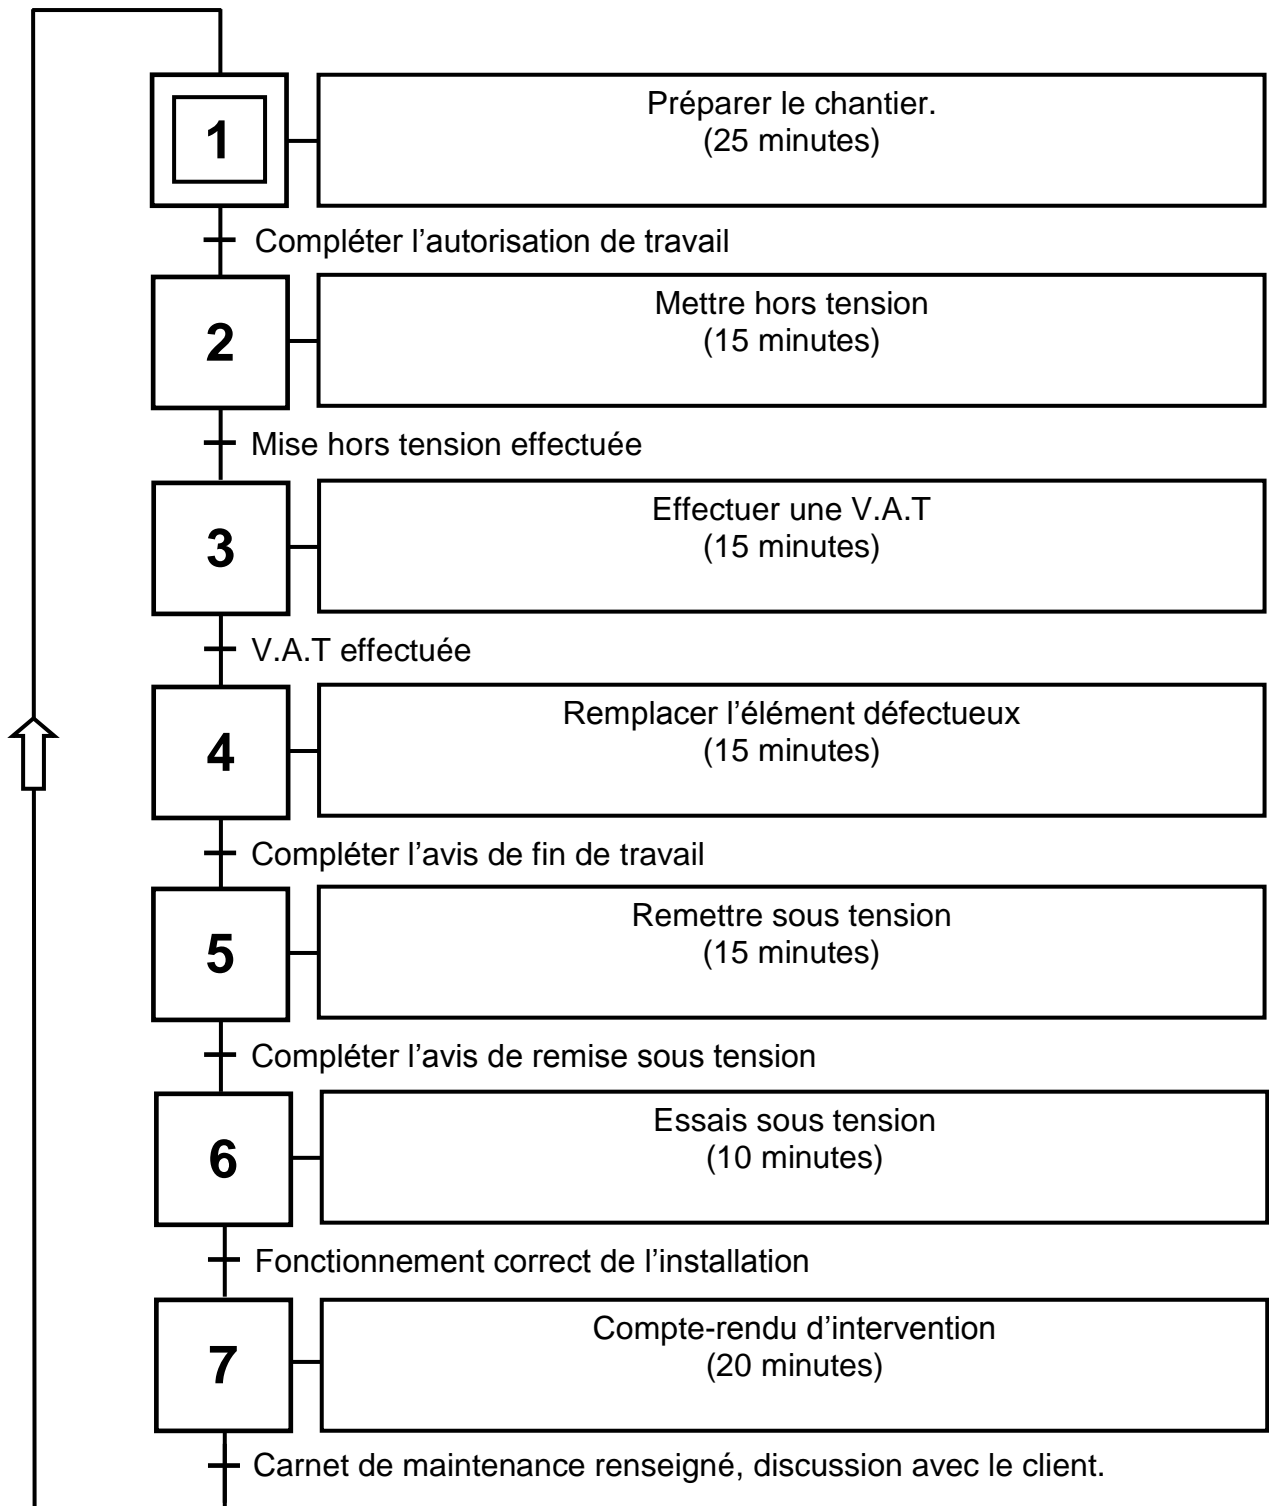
1
Préparer le chantier.
(25 minutes)

Compléter l'autorisation de travail

2
Mettre hors tension
(15 minutes)

Mise hors tension effectuée

3
Effectuer une V.A.T
(15 minutes)

V.A.T effectuée

4
Remplacer l'élément défectueux
(15 minutes)

Compléter l'avis de fin de travail

5
Remettre sous tension
(15 minutes)

Compléter l'avis de remise sous tension

6
Essais sous tension
(10 minutes)

Fonctionnement correct de l'installation

7
Compte-rendu d'intervention
(20 minutes)

Carnet de maintenance renseigné, discussion avec le client.